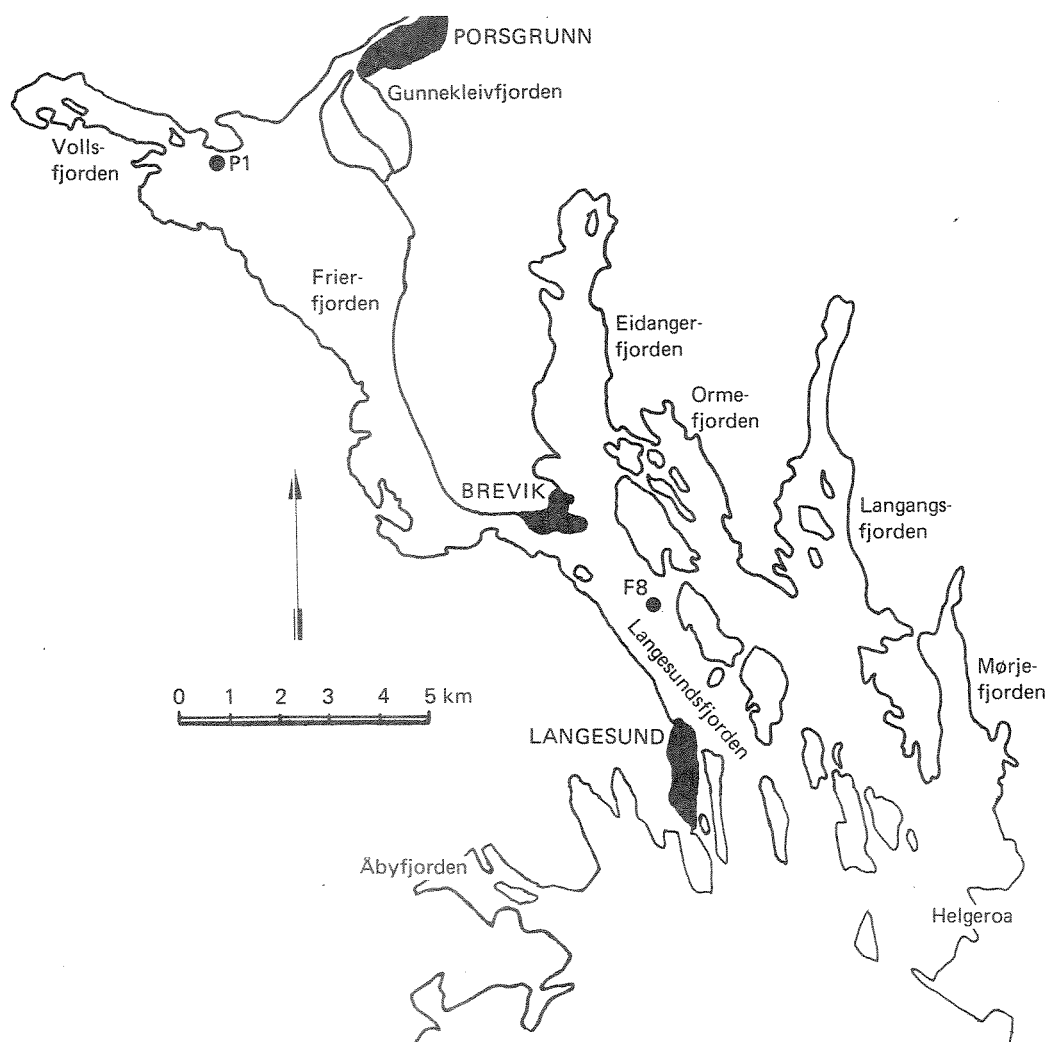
PORSGRUNN

Gunnekleivfjorden

Volls-
fjorden

P1

Frier-
fjorden

Eidanger-
fjorden

Orme-
fjorden

Langangs-
fjorden

BREVIK

F8

Langesundsfjorden

Mørje-
fjorden

0 1 2 3 4 5 km

LANGESUND

Åbyfjorden

Helgeroa